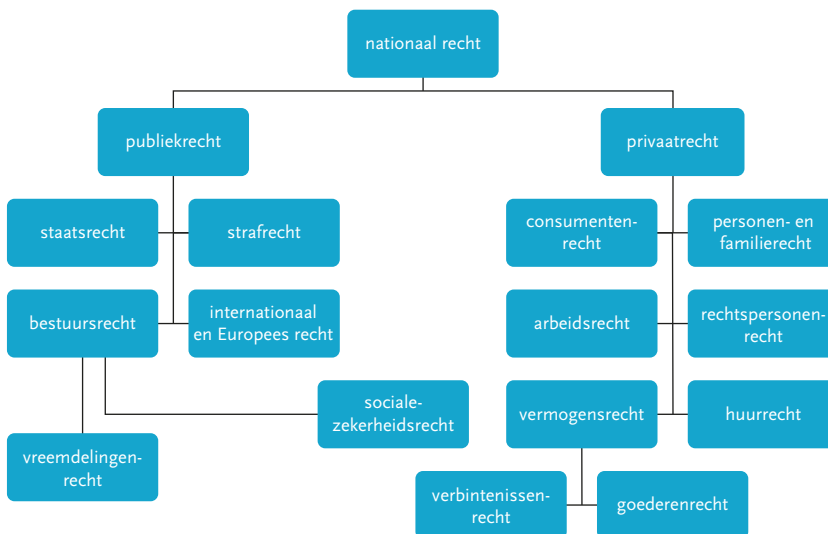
nationaal recht

publiekrecht

privaatrecht

staatsrecht

strafrecht

bestuursrecht

internationaal en Europees recht

sociale-zekerheidsrecht

vreemdelingen-recht

consumenten-recht

personen- en familierecht

arbeidsrecht

rechtspersonen-recht

vermogensrecht

huurrecht

verbintenissen-recht

goederenrecht